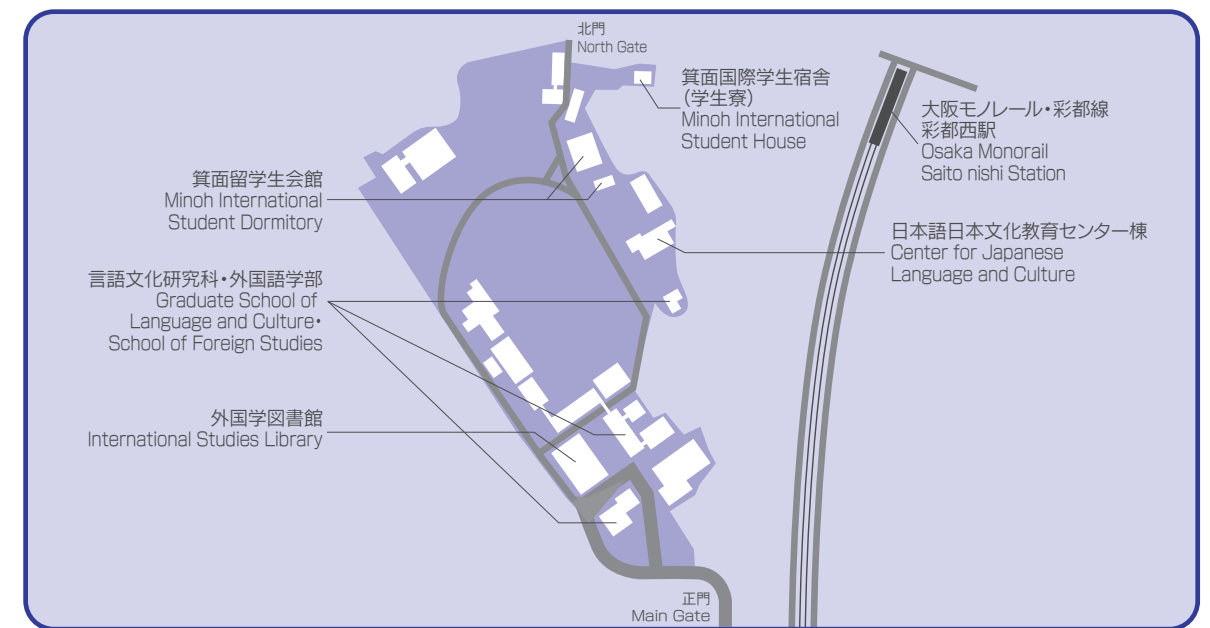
北門
North Gate

箕面国際学生宿舎
(学生寮)
Minoh International
Student House

大阪モノレール・彩都線
彩都西駅
Osaka Monorail
Saito nishi Station

箕面留学生会館
Minoh International
Student Dormitory

日本語日本文化教育センター棟
Center for Japanese
Language and Culture

言語文化研究科・外国語学部
Graduate School of
Language and Culture・
School of Foreign Studies

外国学図書館
International Studies Library

正門
Main Gate